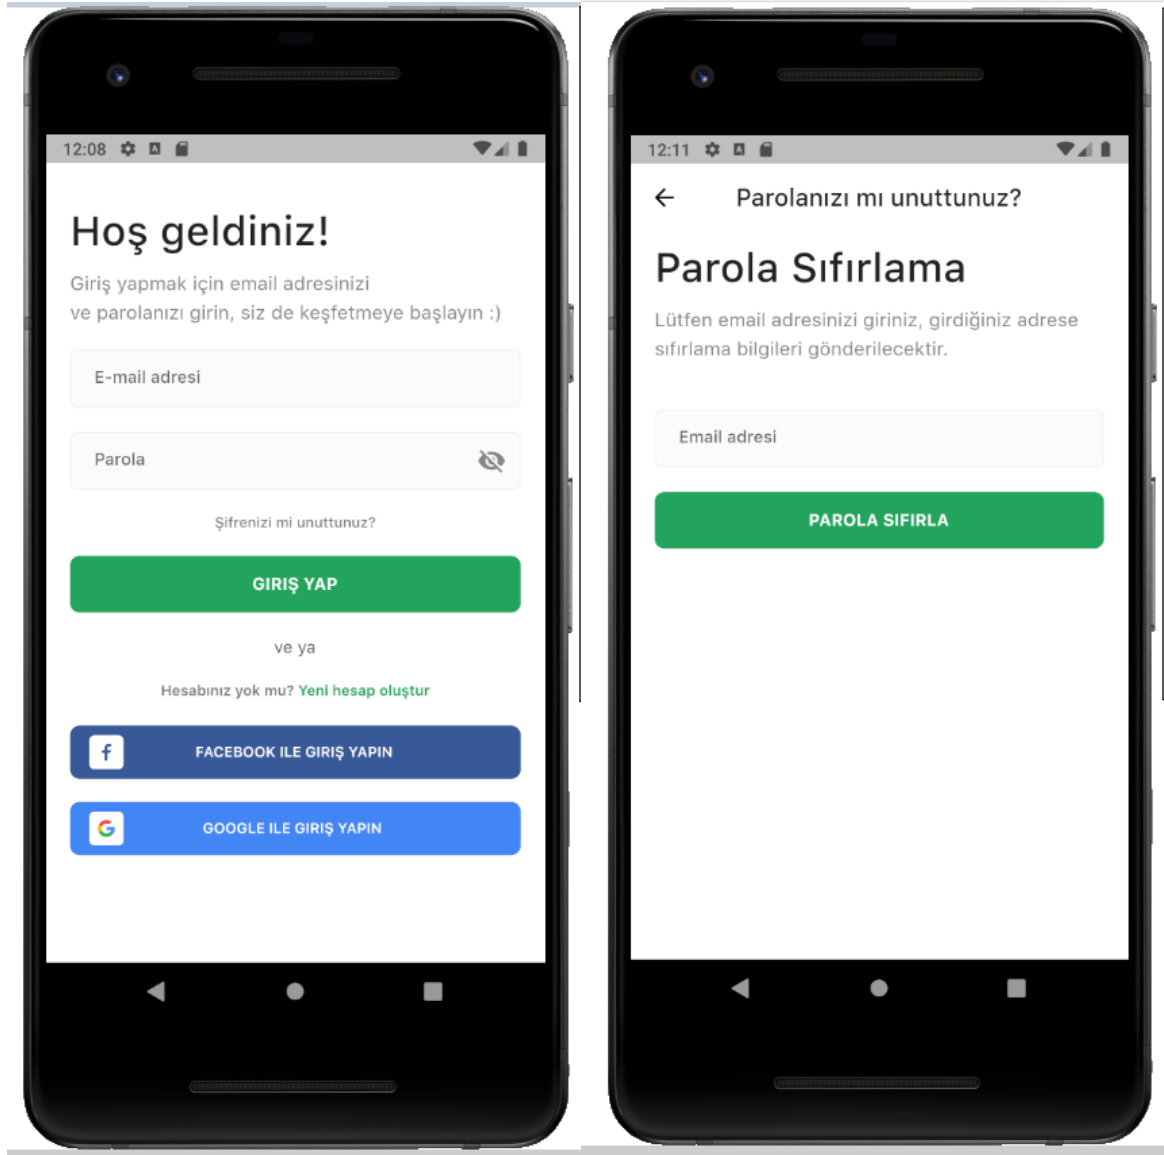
12:08

Hoş geldiniz!

Giriş yapmak için email adresinizi ve parolanızı girin, siz de keşfetmeye başlayın :)

E-mail adresi

Parola

Şifrenizi mi unuttunuz?

GIRIŞ YAP

ve ya

Hesabınız yok mu? Yeni hesap oluştur

FACEBOOK ILE GIRIŞ YAPIN

GOOGLE ILE GIRIŞ YAPIN

12:11

Parolanızı mı unuttunuz?

Parola Sıfırlama

Lütfen email adresinizi giriniz, girdiğiniz adrese sıfırlama bilgileri gönderilecektir.

Email adresi

PAROLA SIFIRLA